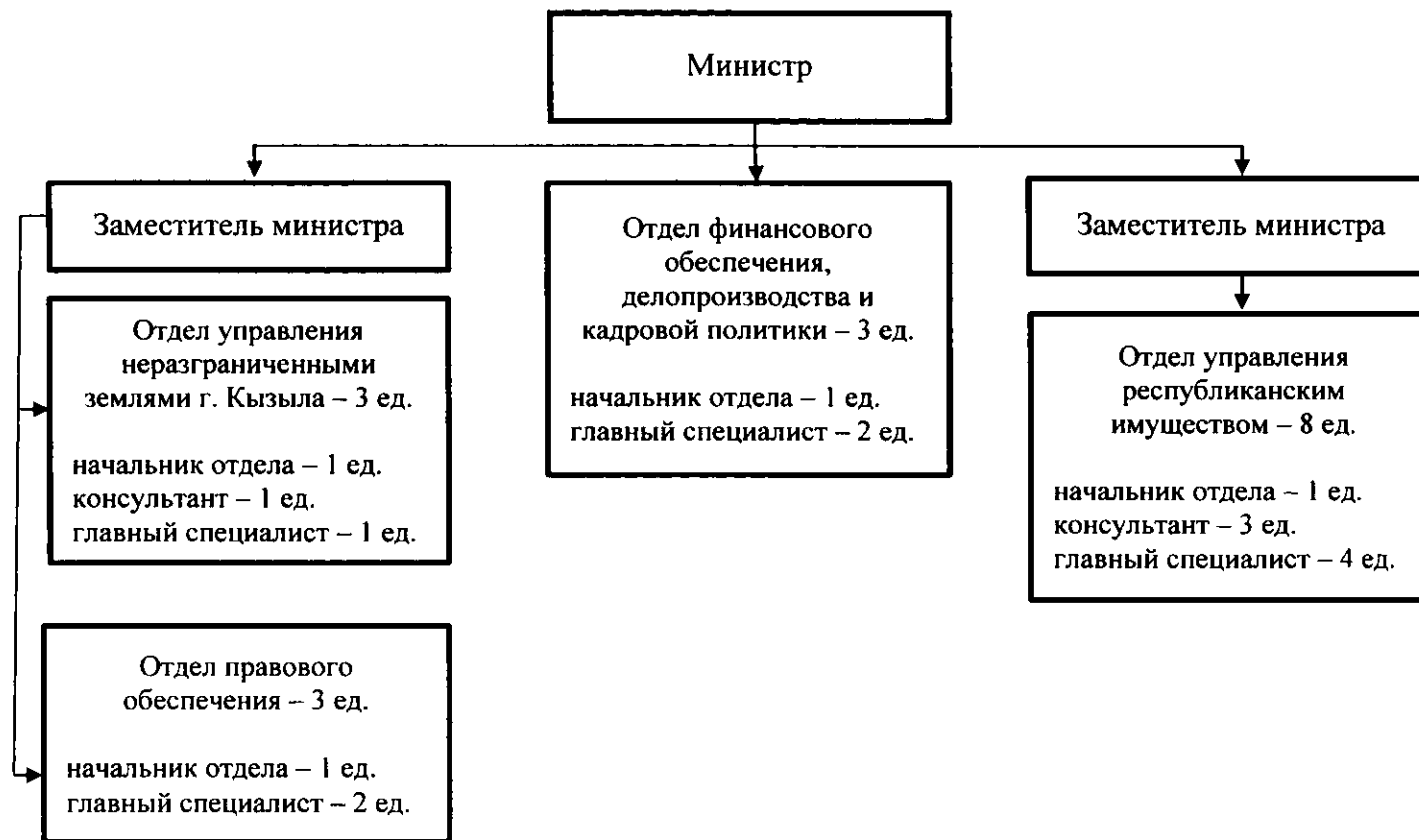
Министр

Заместитель министра

Отдел управления неразграниченными землями г. Кызыла – 3 ед.

начальник отдела – 1 ед.
консультант – 1 ед.
главный специалист – 1 ед.

Отдел правового обеспечения – 3 ед.

начальник отдела – 1 ед.
главный специалист – 2 ед.

Отдел финансового обеспечения, делопроизводства и кадровой политики – 3 ед.

начальник отдела – 1 ед.
главный специалист – 2 ед.

Заместитель министра

Отдел управления республиканским имуществом – 8 ед.

начальник отдела – 1 ед.
консультант – 3 ед.
главный специалист – 4 ед.